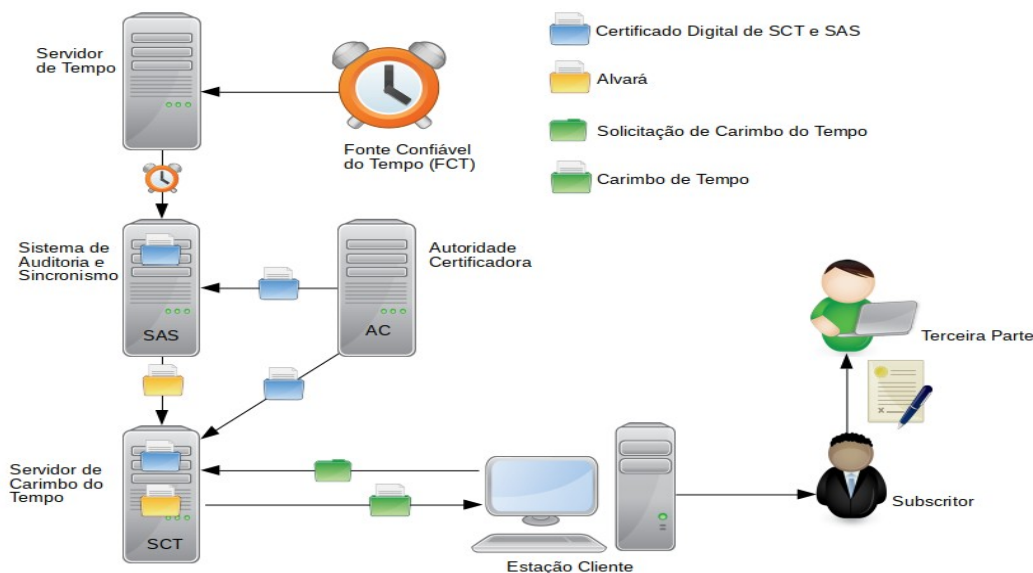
Servidor de Tempo

Fonte Confiável do Tempo (FCT)

Certificado Digital de SCT e SAS

Alvará

Solicitação de Carimbo do Tempo

Carimbo de Tempo

Sistema de Auditoria e Sincronismo

SAS

Autoridade Certificadora

AC

Terceira Parte

Servidor de Carimbo do Tempo

SCT

Subscritor

Estação Cliente